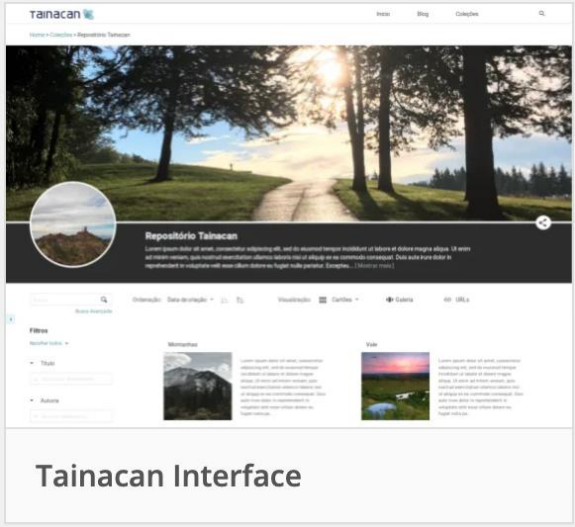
Tainacan

Início Blog Coleções

Home > Coleções > Repositório Tainacan

Repositório Tainacan

Lorem ipsum dolor sit amet, consectetur adipiscing elit, sed do eiusmod tempor incididunt ut labore et dolore magna aliqua. Ut enim ad minim veniam, quis nostrud exercitation ullamco laboris nisi ut aliquip ex ea commodo consequat. Duis aute irure dolor in reprehenderit in voluptate velit esse cillum dolore eu fugiat nulla pariatur. Excepteu... [Mostrar mais]

Busca Avançada

Ordenação: Data de criação

Visualização: Cartões

Galeria

URLs

Filtros

Recolher todos

Título

Autoria

Montanhas

Vale

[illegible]